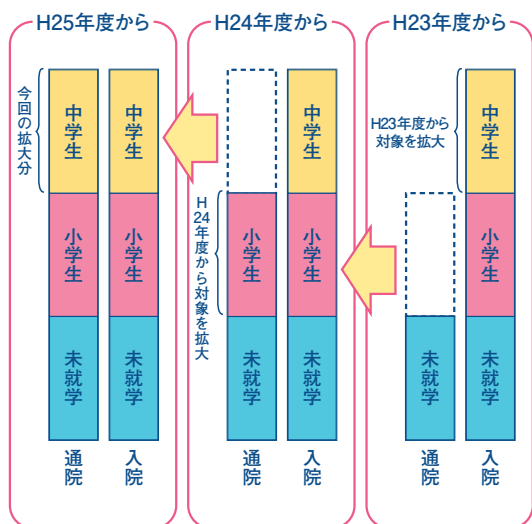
H25年度から

今回の拡大分

中学生

中学生

小学生

小学生

未就学

未就学

通院

入院

H24年度から

H24年度から対象を拡大

小学生

中学生

小学生

未就学

未就学

通院

入院

H23年度から

H23年度から対象を拡大

中学生

小学生

未就学

未就学

通院

入院